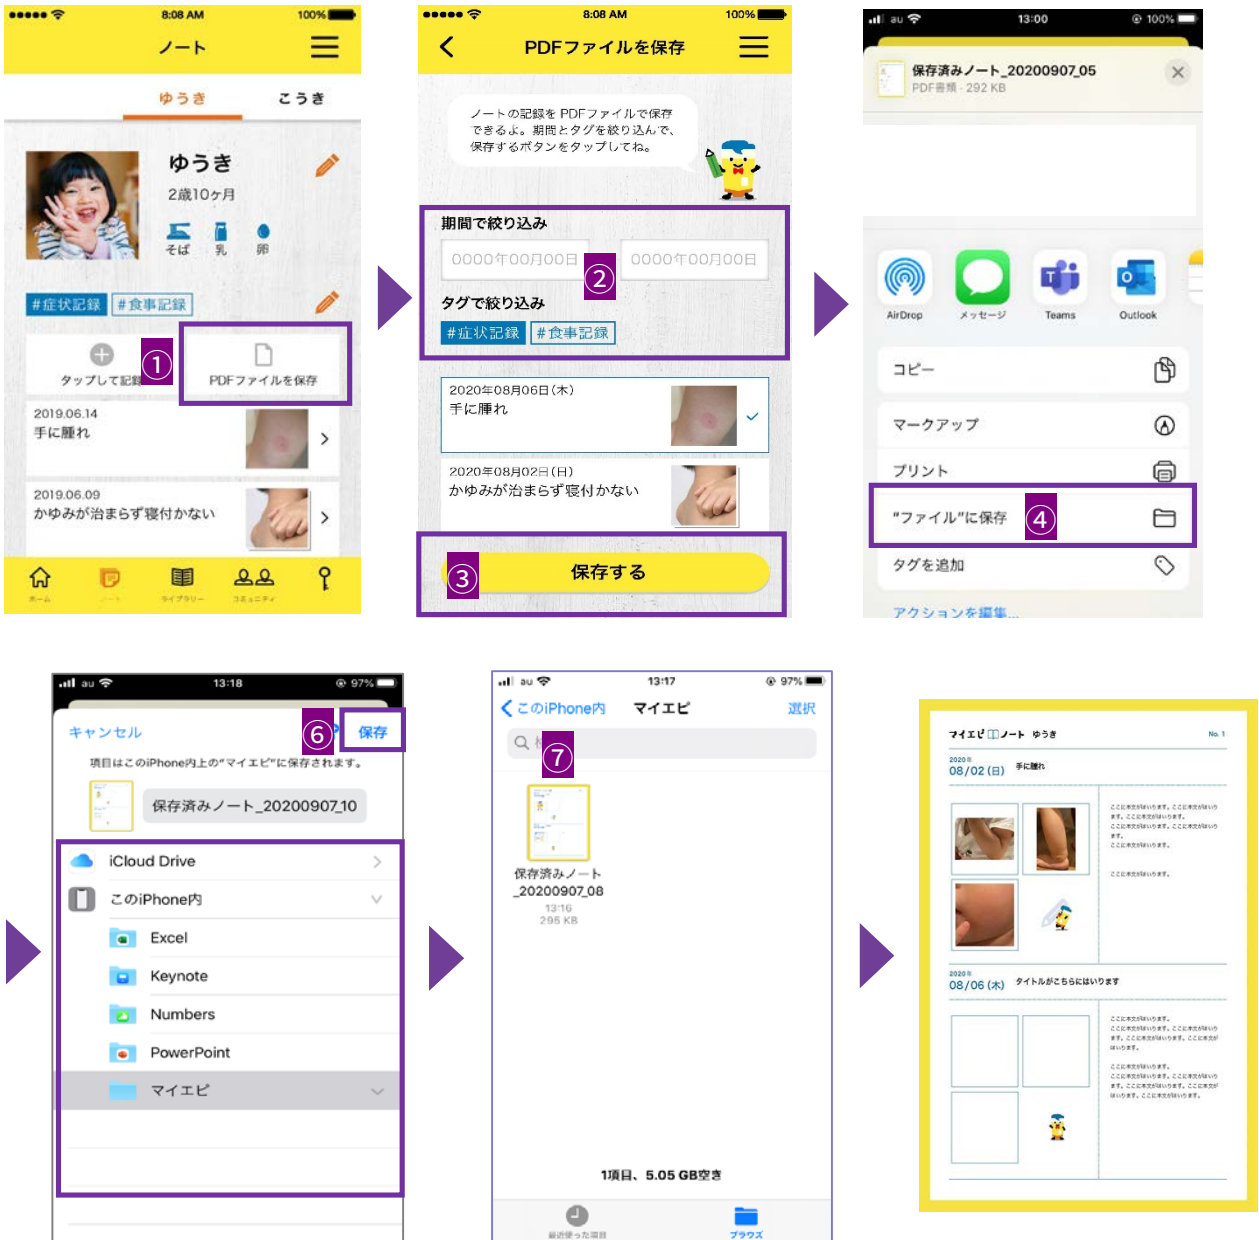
8:08 AM 100%
ノート
ゆうき こうき
ゆうき
2歳10ヶ月
そば 乳 卵
#症状記録 #食事記録
タップして記録
① PDFファイルを保存
2019.06.14
手に腫れ
2019.06.09
かゆみが治まらず寝付かない
ホーム ノート ライブラリー コミュニティ

8:08 AM 100%
PDFファイルを保存
ノートの記録をPDFファイルで保存できるよ。期間とタグを絞り込んで、保存するボタンをタップしてね。
期間で絞り込み
0000年00月00日 ② 0000年00月00日
タグで絞り込み
#症状記録 #食事記録
2020年08月06日(木)
手に腫れ
2020年08月02日(日)
かゆみが治まらず寝付かない
③ 保存する

au 13:00 100%
保存済みノート_20200907_05
PDF書類 · 292 KB
AirDrop メッセージ Teams Outlook
コピー
マークアップ
プリント
"ファイル"に保存 ④
タグを追加
アクションを編集...

au 13:18 97%
キャンセル ⑥ 保存
項目はこのiPhone内上の"マイエピ"に保存されます。
保存済みノート_20200907_10
iCloud Drive
このiPhone内
Excel
Keynote
Numbers
PowerPoint
マイエピ

au 13:17 97%
このiPhone内 マイエピ 選択
⑦
保存済みノート_20200907_08
13:16
295 KB
1項目、5.05 GB空き
最近使った項目 ブラウズ

マイエピ ノート ゆうき No. 1
2020年
08/02(日) 手に腫れ
2020年
08/06(木) タイトルがこちらにはいります